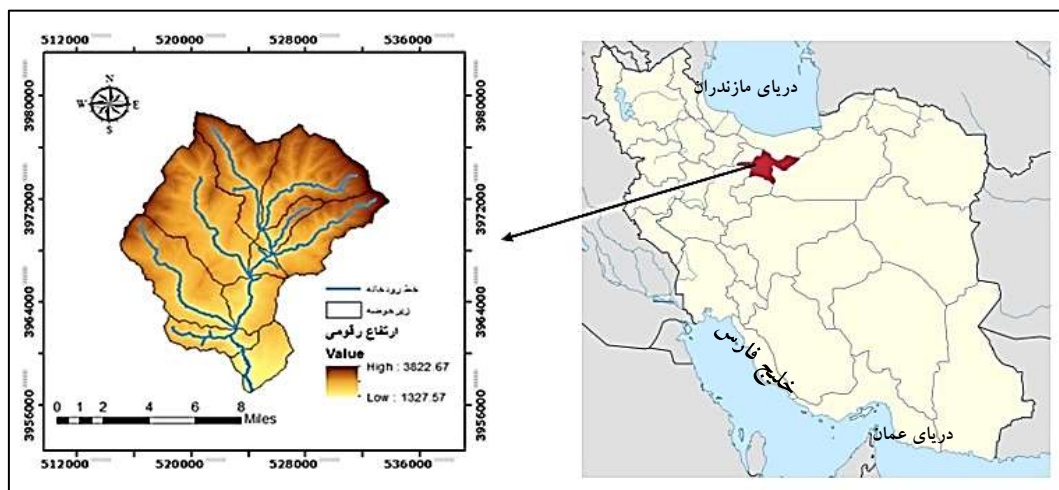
512000 520000 528000 536000

N
W E
S

3980000
3972000
3964000
3956000

3980000
3972000
3964000
3956000

خط رودخانه
زیرحوضه
ارتفاع رقومی
Value
High : 3822.67
Low : 1327.57

0 1 2 4 6 8
Miles

512000 520000 528000 536000

دریای مازندران
خلیج فارس
دریای عمان